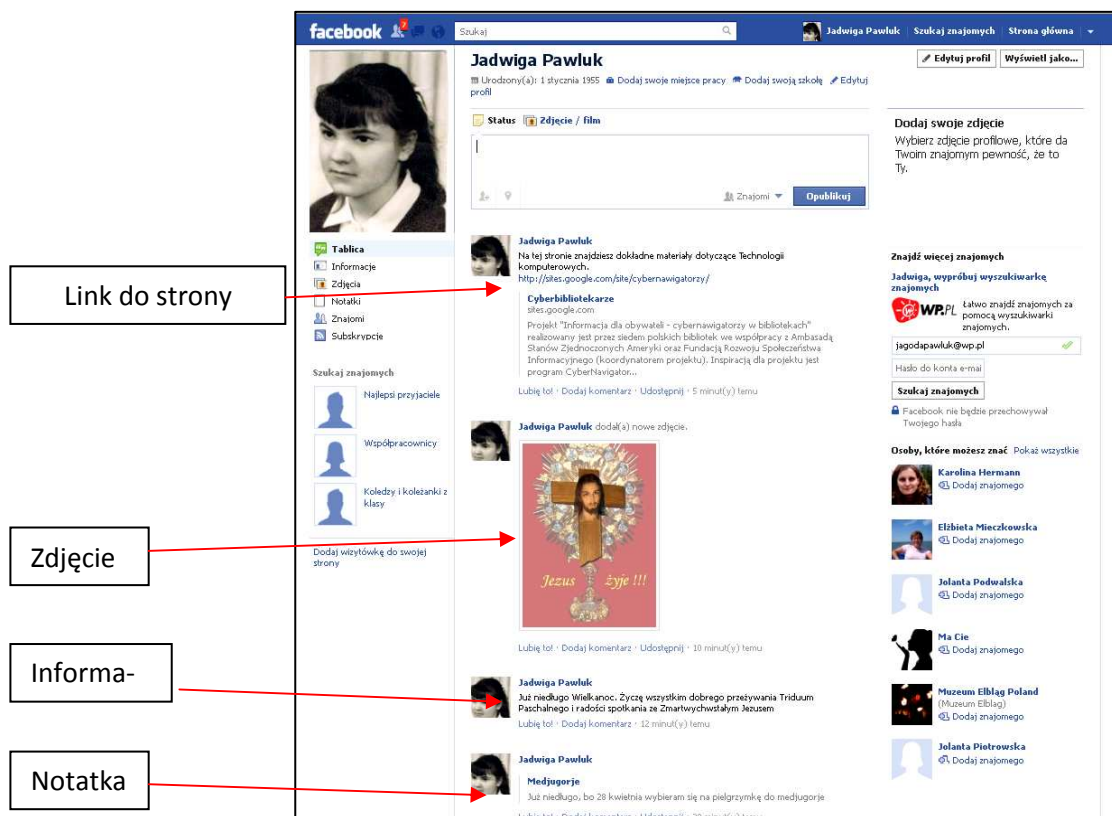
facebook

Szukaj

Jadwiga Pawluk | Szukaj znajomych | Strona główna

Jadwiga Pawluk

Urodzony(a): 1 stycznia 1955 · Dodaj swoje miejsce pracy · Dodaj swoją szkołę · Edytuj profil

Edytuj profil | Wyświetl jako...

Status | Zdjęcie / film

Znajomi | Opublikuj

Dodaj swoje zdjęcie
Wybierz zdjęcie profilowe, które da Twoim znajomym pewność, że to Ty.

Tablica
Informacje
Zdjęcia
Notatki
Znajomi
Subskrypcje

Szukaj znajomych

Najlepsi przyjaciele

Współpracownicy

Koledzy i koleżanki z klasy

Dodaj wizytówkę do swojej strony

Link do strony

Jadwiga Pawluk
Na tej stronie znajdziesz dokładne materiały dotyczące Technologii komputerowych.
http://sites.google.com/site/cybernawigatorzy/

Cyberbibliotekarze
sites.google.com
Projekt "Informacja dla obywateli - cybernawigatorzy w bibliotekach" realizowany jest przez siedem polskich bibliotek we współpracy z Ambasadą Stanów Zjednoczonych Ameryki oraz Fundacją Rozwoju Społeczeństwa Informacyjnego (koordynatorem projektu). Inspiracją dla projektu jest program CyberNavigator...

Lubię to! · Dodaj komentarz · Udostępnij · 5 minut(y) temu

Jadwiga Pawluk dodał(a) nowe zdjęcie.

Jezus żyje !!!

Zdjęcie

Lubię to! · Dodaj komentarz · Udostępnij · 10 minut(y) temu

Informa-

Jadwiga Pawluk
Już niedługo Wielkanoc. Życzę wszystkim dobrego przeżywania Triduum Paschalnego i radości spotkania ze Zmartwychwstałym Jezusem
Lubię to! · Dodaj komentarz · 12 minut(y) temu

Notatka

Jadwiga Pawluk
Medjugorje
Już niedługo, bo 28 kwietnia wybieram się na pielgrzymkę do medjugorje
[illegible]

Znajdź więcej znajomych
Jadwiga, wypróbuj wyszukiwarkę znajomych
WP.PL Łatwo znajdź znajomych za pomocą wyszukiwarki znajomych.
jagodapawluk@wp.pl
Hasło do konta e-mai
Szukaj znajomych
Facebook nie będzie przechowywał Twojego hasła

Osoby, które możesz znać Pokaż wszystkie
Karolina Hermann
Dodaj znajomego
Elżbieta Mieczkowska
Dodaj znajomego
Jolanta Podwalska
Dodaj znajomego
Ma Cie
Dodaj znajomego
Muzeum Elbląg Poland
(Muzeum Elbląg)
Dodaj znajomego
Jolanta Piotrowska
Dodaj znajomego